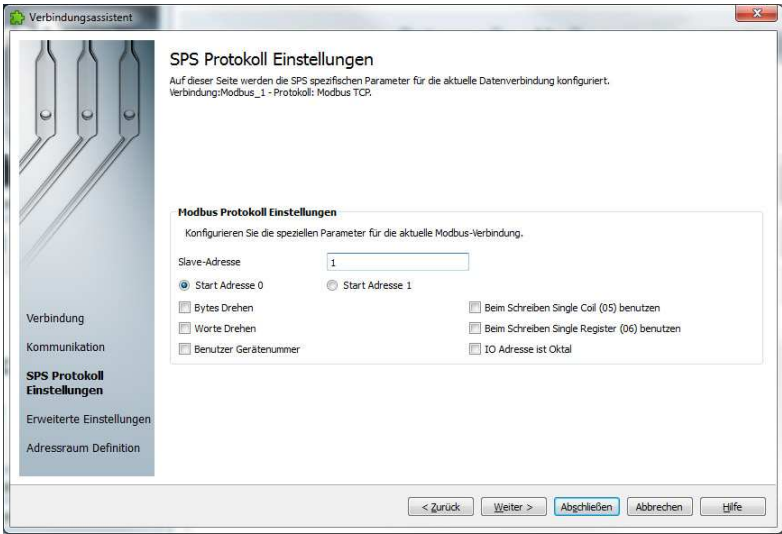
Verbindungsassistent

SPS Protokoll Einstellungen

Auf dieser Seite werden die SPS spezifischen Parameter für die aktuelle Datenverbindung konfiguriert.
Verbindung:Modbus_1 - Protokoll: Modbus TCP.

Verbindung

Kommunikation

SPS Protokoll Einstellungen

Erweiterte Einstellungen

Adressraum Definition

Modbus Protokoll Einstellungen

Konfigurieren Sie die speziellen Parameter für die aktuelle Modbus-Verbindung.

Slave-Adresse 1

Start Adresse 0
Start Adresse 1

Bytes Drehen
Worte Drehen
Benutzer Gerätenummer

Beim Schreiben Single Coil (05) benutzen
Beim Schreiben Single Register (06) benutzen
IO Adresse ist Oktal

< Zurück
Weiter >
Abschließen
Abbrechen
Hilfe